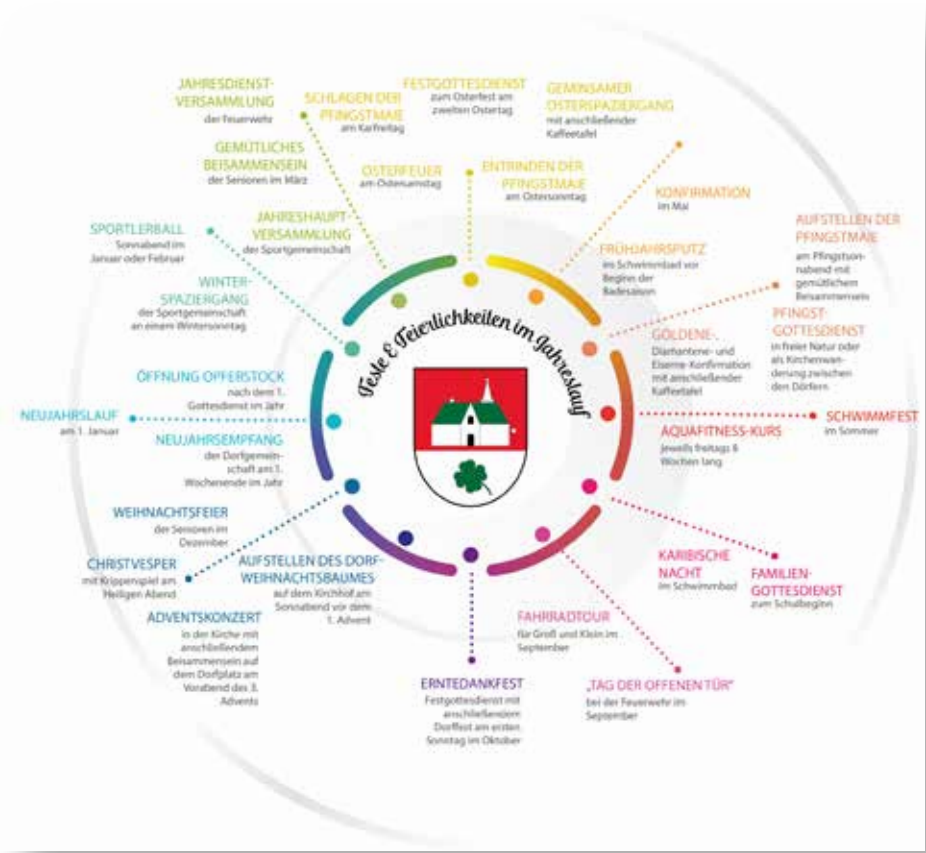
Feste & Feierlichkeiten im Jahreslauf

JAHRESDIENST-VERSAMMLUNG
der Feuerwehr

SCHLAGEN DER PFINGSTMAIE
am Karfreitag

FESTGOTTESDIENST
zum Osterfest am zweiten Ostertag

GEMEINSAMER OSTERSPAZIERGANG
mit anschließender Kaffeetafel

GEMÜTLICHES BEISAMMENSEIN
der Senioren im März

OSTERFEUER
am Ostersamstag

ENTRINDEN DER PFINGSTMAIE
am Ostersonntag

KONFIRMATION
im Mai

JAHRESHAUPT-VERSAMMLUNG
der Sportgemeinschaft

SPORTLERBALL
Sonnabend im Januar oder Februar

FRÜHJAHRSPUTZ
im Schwimmbad vor Beginn der Badesaison

AUFSTELLEN DER PFINGSTMAIE
am Pfingstsonnabend mit gemütlichem Beisammensein

WINTER-SPAZIERGANG
der Sportgemeinschaft an einem Wintersonntag

PFINGST-GOTTESDIENST
in freier Natur oder als Kirchenwanderung zwischen den Dörfern

GOLDENE-, Diamantene- und Eiserne-Konfirmation mit anschließender Kaffeetafel

ÖFFNUNG OPFERSTOCK
nach dem 1. Gottesdienst im Jahr

NEUJAHRSLAUF
am 1. Januar

SCHWIMMFEST
im Sommer

AQUAFITNESS-KURS
Jeweils freitags 8 Wochen lang

NEUJAHRSEMPFANG
der Dorfgemeinschaft am 1. Wochenende im Jahr

WEIHNACHTSFEIER
der Senioren im Dezember

KARIBISCHE NACHT
im Schwimmbad

FAMILIEN-GOTTESDIENST
zum Schulbeginn

CHRISTVESPER
mit Krippenspiel am Heiligen Abend

AUFSTELLEN DES DORF-WEIHNACHTSBAUMES
auf dem Kirchhof am Sonnabend vor dem 1. Advent

ADVENTSKONZERT
in der Kirche mit anschließendem Beisammensein auf dem Dorfplatz am Vorabend des 3. Advents

FAHRRADTOUR
für Groß und Klein im September

ERNTEDANKFEST
Festgottesdienst mit anschließendem Dorffest am ersten Sonntag im Oktober

„TAG DER OFFENEN TÜR"
bei der Feuerwehr im September